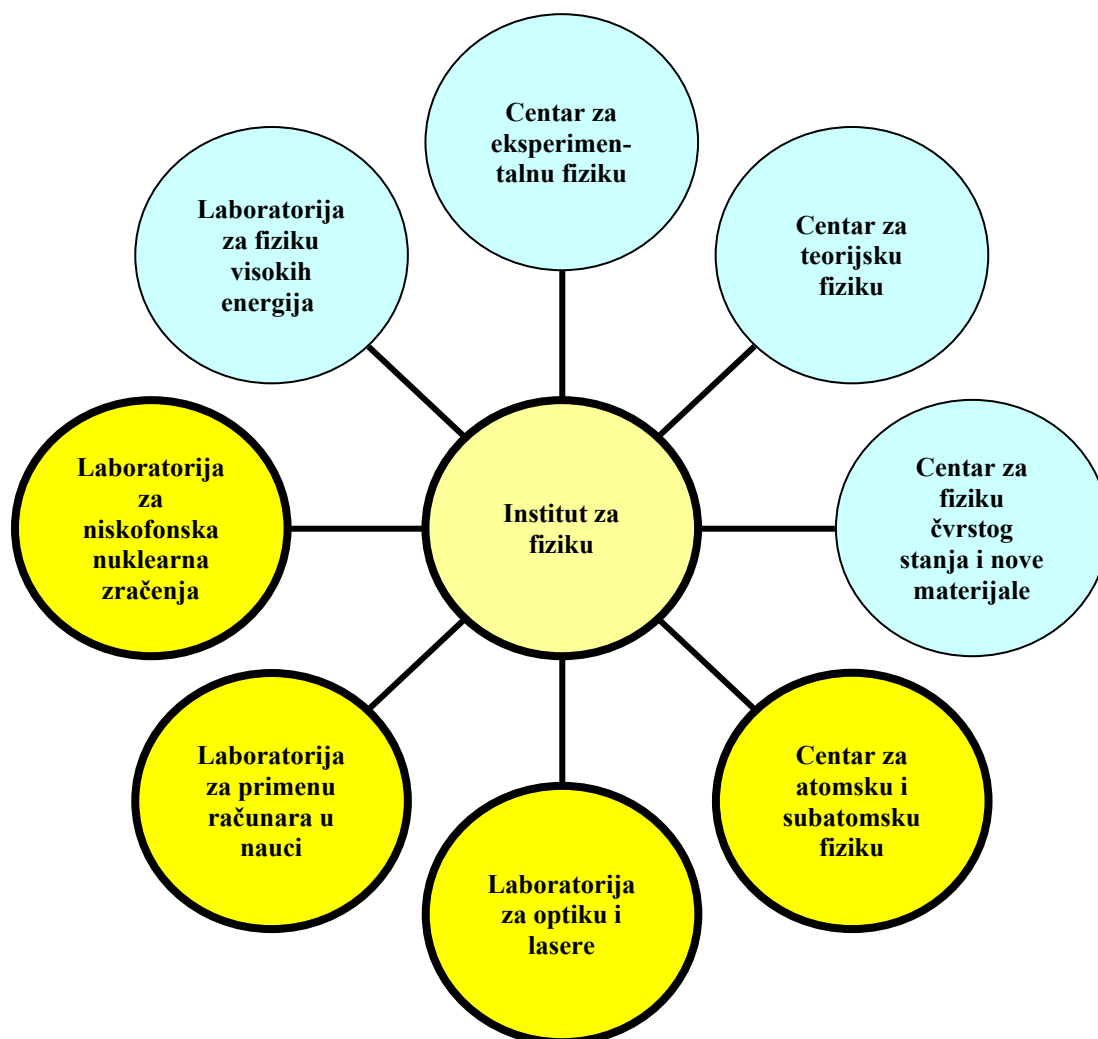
Centar za eksperimentalnu fiziku

Laboratorija za fiziku visokih energija

Centar za teorijsku fiziku

Laboratorija za niskofonska nuklearna zračenja

Institut za fiziku

Centar za fiziku čvrstog stanja i nove materijale

Laboratorija za primenu računara u nauci

Centar za atomsku i subatomsku fiziku

Laboratorija za optiku i lasere